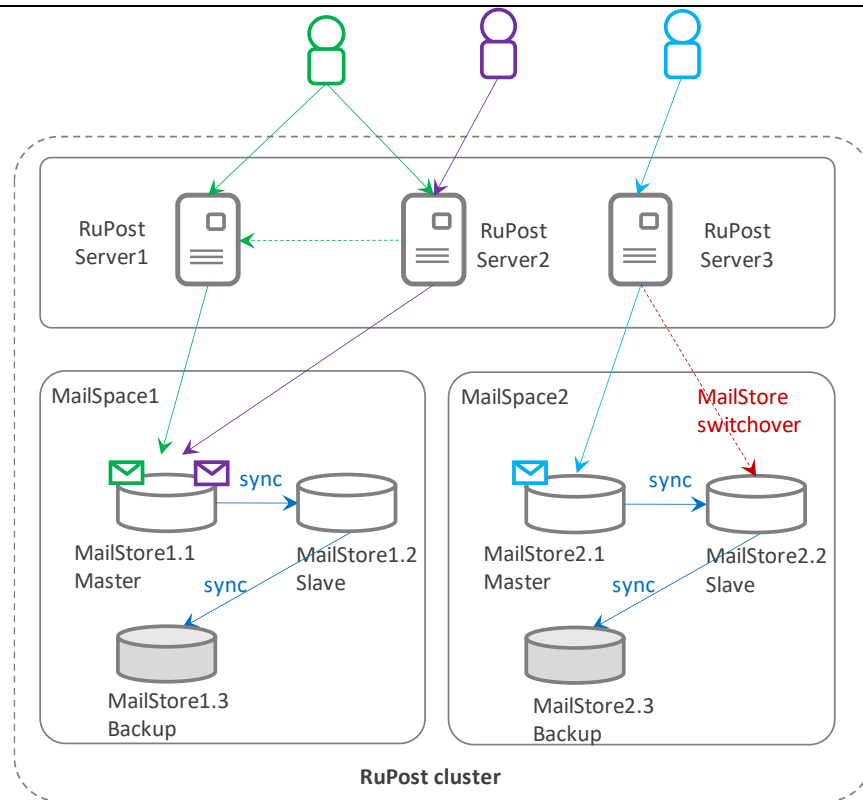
RuPost Server1

RuPost Server2

RuPost Server3

MailSpace1

MailSpace2

MailStore switchover

sync

MailStore1.1 Master

MailStore1.2 Slave

sync

MailStore1.3 Backup

sync

MailStore2.1 Master

MailStore2.2 Slave

sync

MailStore2.3 Backup

RuPost cluster